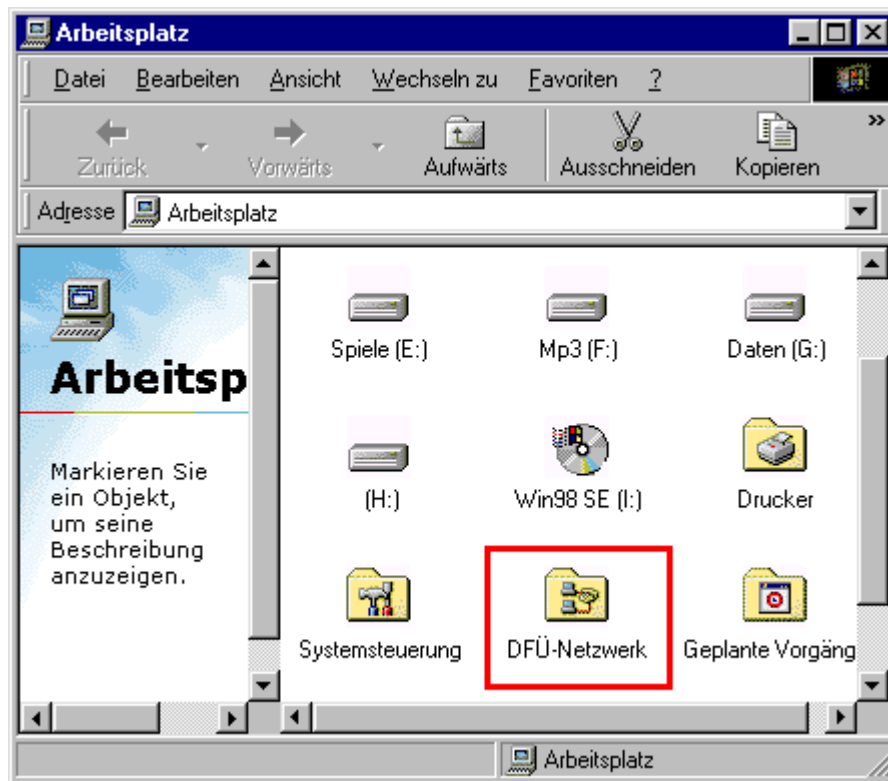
Arbeitsplatz

Datei Bearbeiten Ansicht Wechseln zu Favoriten ?

Zurück Vorwärts Aufwärts Ausschneiden Kopieren »

Adresse Arbeitsplatz

Arbeitsp

Markieren Sie ein Objekt, um seine Beschreibung anzuzeigen.

Spiele (E:) Mp3 (F:) Daten (G:)

(H:) Win98 SE (I:) Drucker

Systemsteuerung DFÜ-Netzwerk Geplante Vorgäng

Arbeitsplatz